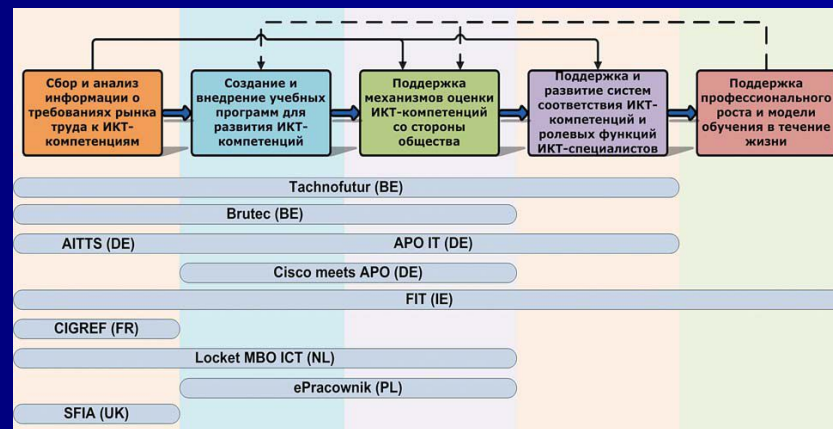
Сбор и анализ информации о требованиях рынка труда к ИКТ-компетенциям

Создание и внедрение учебных программ для развития ИКТ-компетенций

Поддержка механизмов оценки ИКТ-компетенций со стороны общества

Поддержка и развитие систем соответствия ИКТ-компетенций и ролевых функций ИКТ-специалистов

Поддержка профессионального роста и модели обучения в течение жизни

Tachnofutur (BE)

Brutec (BE)

AITTS (DE)

APO IT (DE)

Cisco meets APO (DE)

FIT (IE)

CIGREF (FR)

Locket MBO ICT (NL)

ePracownik (PL)

SFIA (UK)